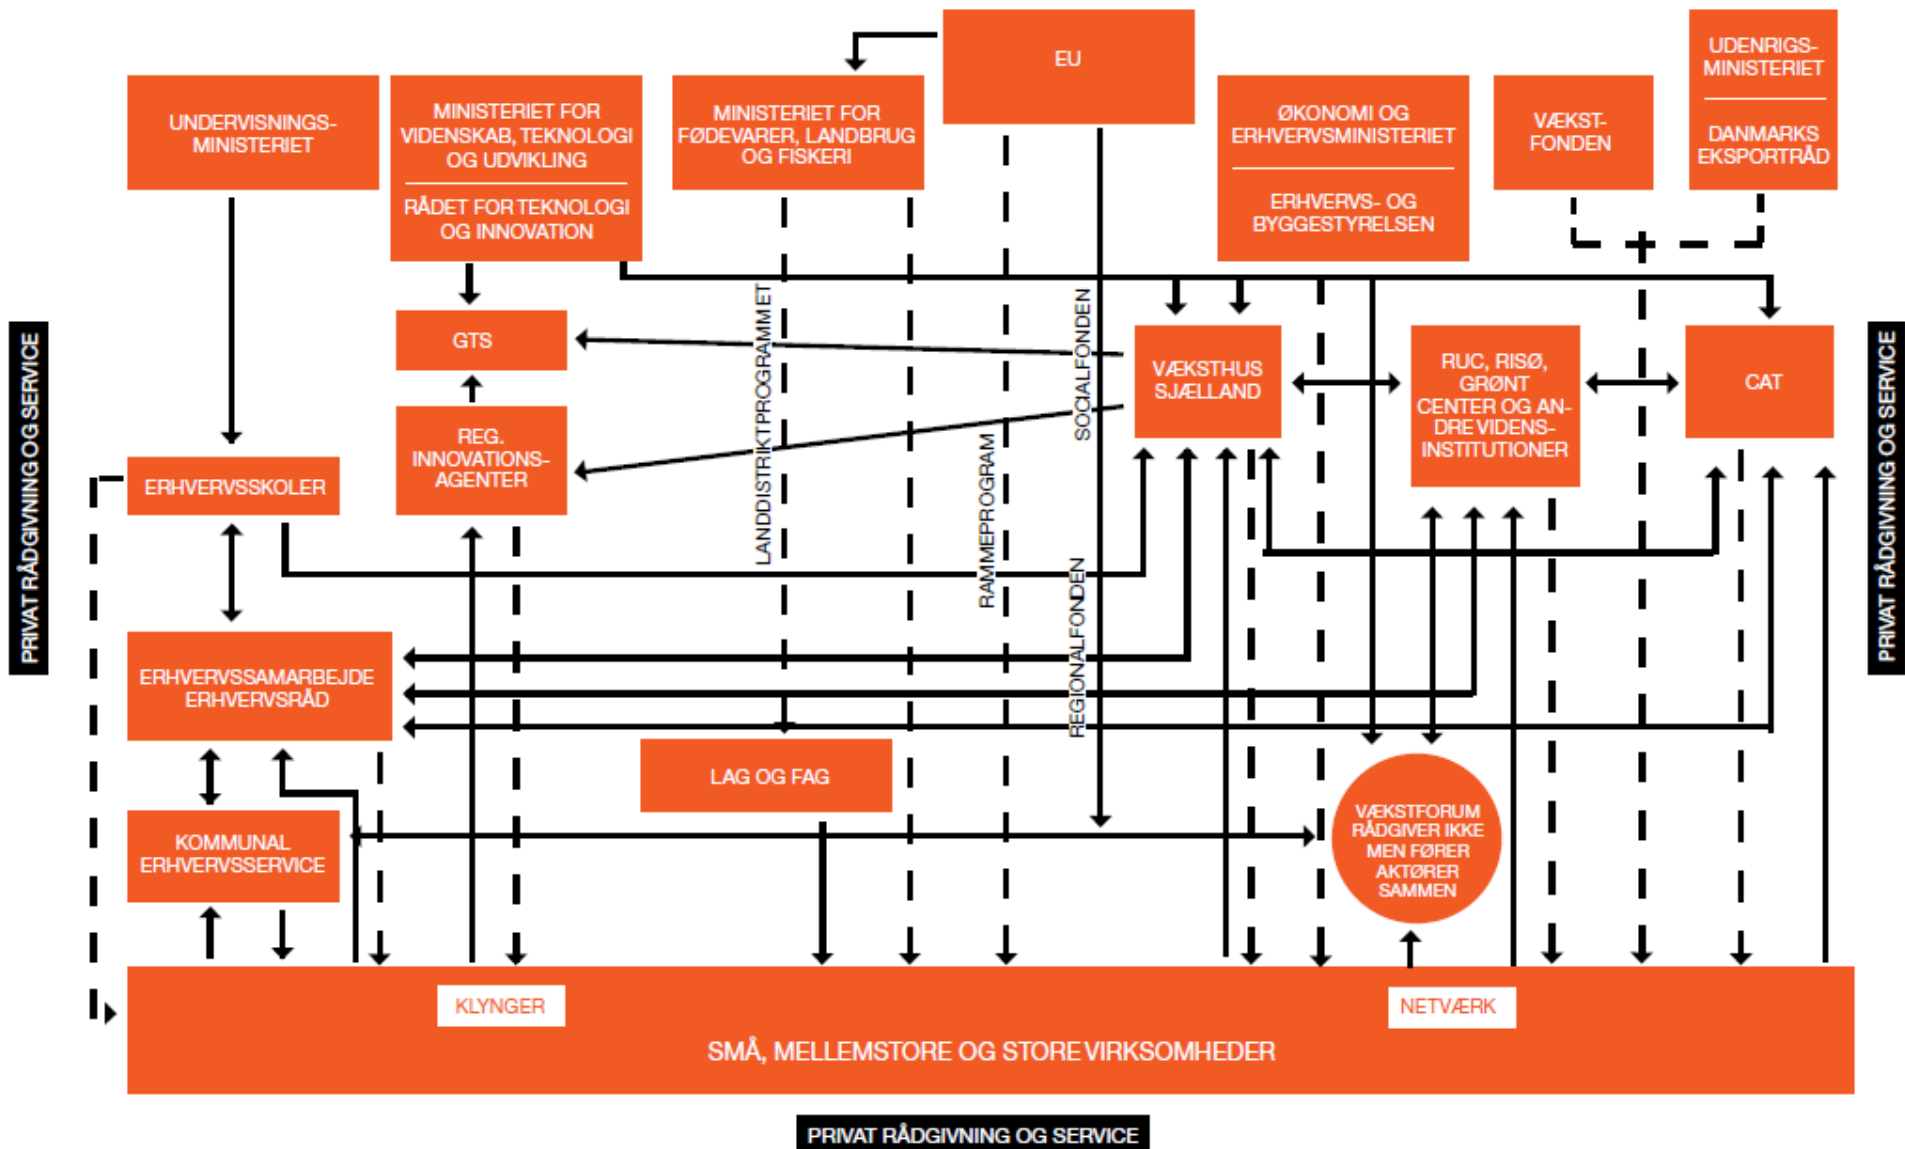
EU

UDENRIGS-MINISTERIET

DANMARKS EKSPORTRÅD

UNDERVISNINGS-MINISTERIET

MINISTERIET FOR VIDENSKAB, TEKNOLOGI OG UDVIKLING

RÅDET FOR TEKNOLOGI OG INNOVATION

MINISTERIET FOR FØDEVARER, LANDBRUG OG FISKERI

ØKONOMI OG ERHVERVSMINISTERIET

ERHVERVS- OG BYGGESTYRELSEN

VÆKST-FONDEN

PRIVAT RÅDGIVNING OG SERVICE

PRIVAT RÅDGIVNING OG SERVICE

GTS

LANDDISTRIKTPROGRAMMET

SOCIALFONDEN

VÆKSTHUS SJÆLLAND

RUC, RISØ, GRØNT CENTER OG ANDRE VIDENS-INSTITUTIONER

CAT

REG. INNOVATIONS-AGENTER

ERHVERVSSKOLER

RAMMEPROGRAM

REGIONALFONDEN

ERHVERVSSAMARBEJDE ERHVERVSRÅD

LAG OG FAG

KOMMUNAL ERHVERVSSERVICE

VÆKSTFORUM RÅDGIVER IKKE MEN FØRER AKTØRER SAMMEN

KLYNGER

NETVÆRK

SMÅ, MELLEMSTORE OG STORE VIRKSOMHEDER

PRIVAT RÅDGIVNING OG SERVICE